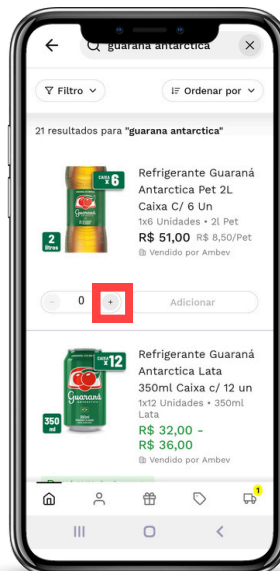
guarana antarctica

Filtro

Ordenar por

21 resultados para "guarana antarctica"

CAIXA x 6

2 litros

Refrigerante Guaraná Antarctica Pet 2L Caixa C/ 6 Un

1x6 Unidades • 2l Pet

R$ 51,00 R$ 8,50/Pet

Vendido por Ambev

0

+

Adicionar

CAIXA x 12

350 ml

Refrigerante Guaraná Antarctica Lata 350ml Caixa c/ 12 un

1x12 Unidades • 350ml Lata

R$ 32,00 - R$ 36,00

Vendido por Ambev

1